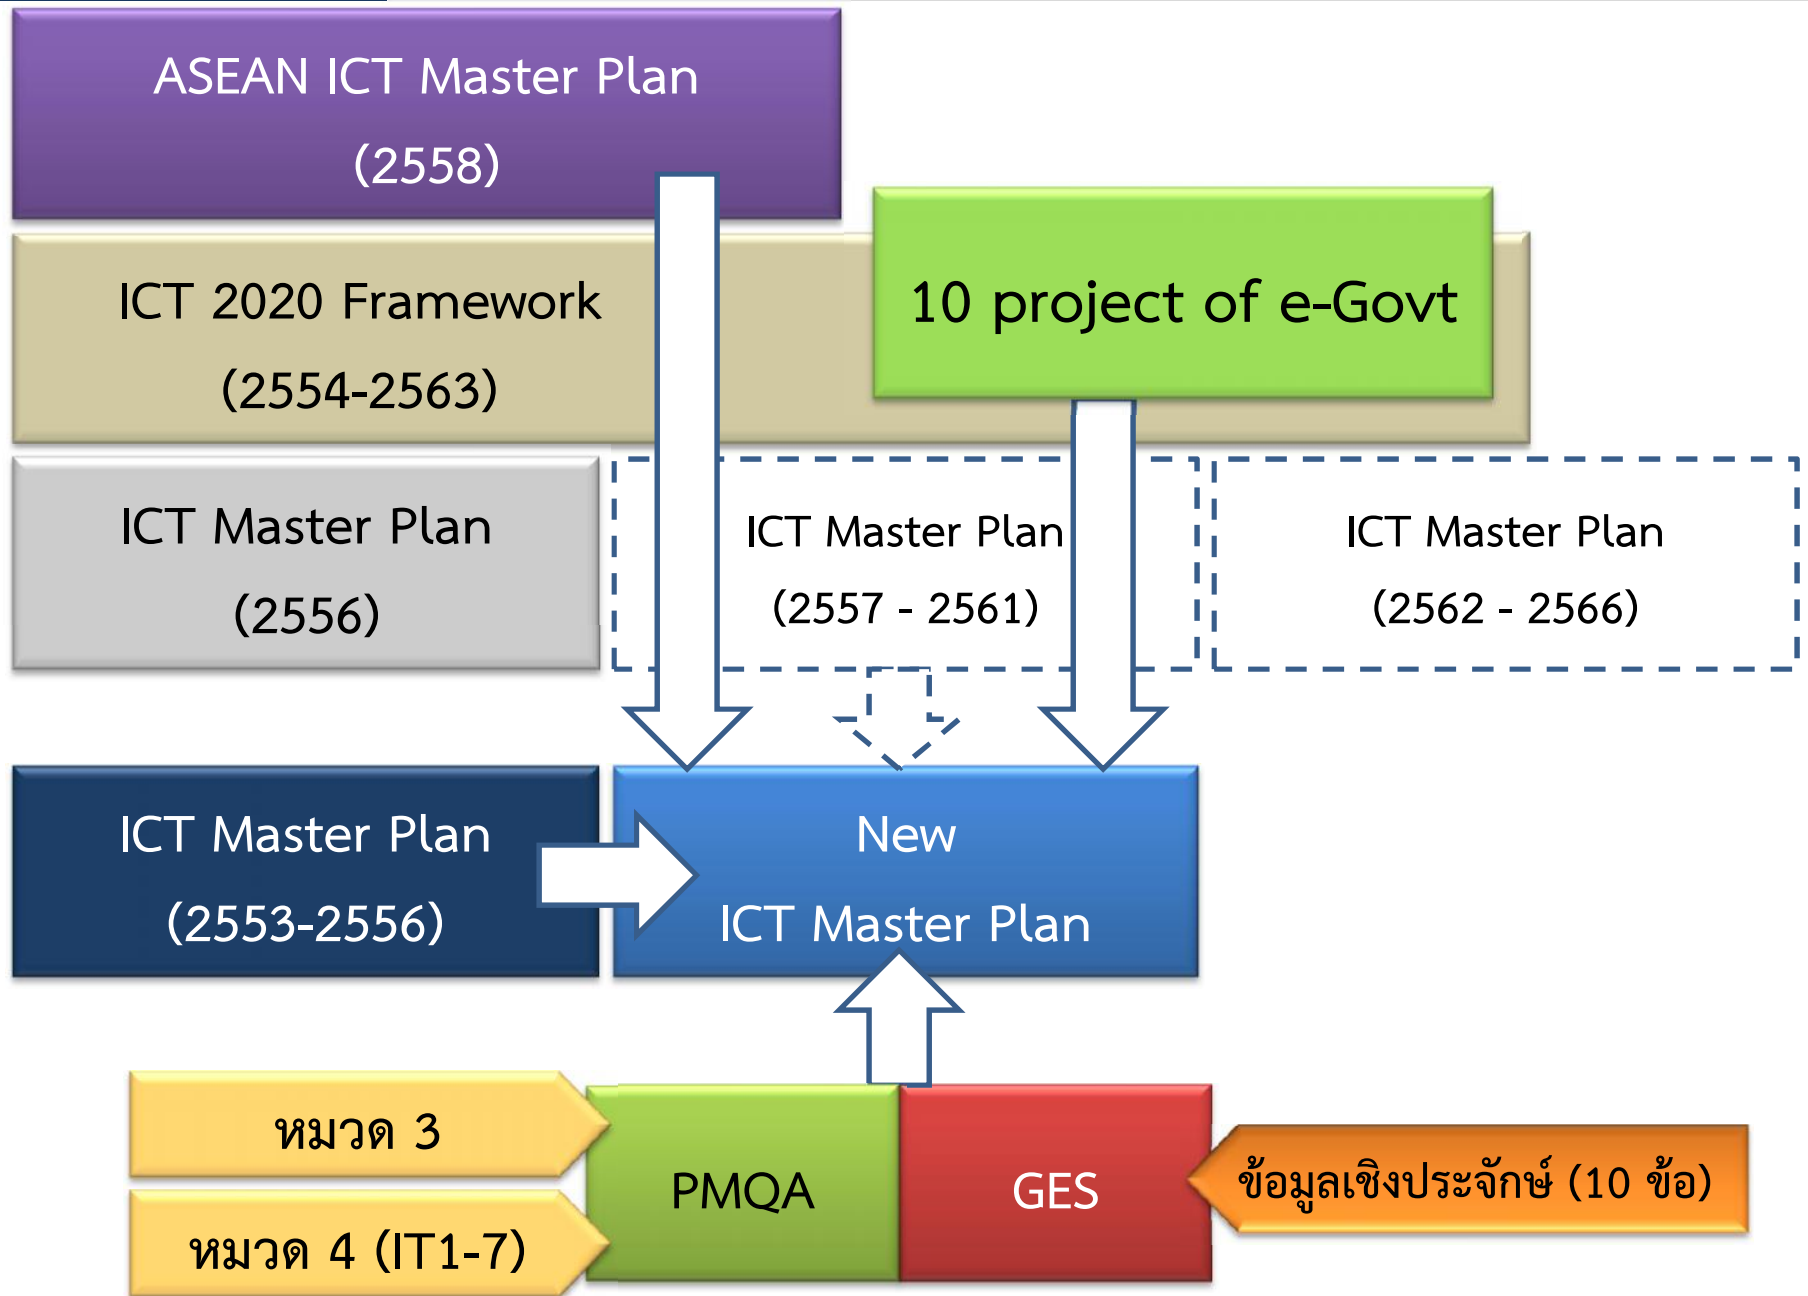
ASEAN ICT Master Plan
(2558)

ICT 2020 Framework
(2554-2563)

10 project of e-Govt

ICT Master Plan
(2556)

ICT Master Plan
(2557 - 2561)

ICT Master Plan
(2562 - 2566)

ICT Master Plan
(2553-2556)

New
ICT Master Plan

หมวด 3

หมวด 4 (IT1-7)

PMQA

GES

ข้อมูลเชิงประจักษ์ (10 ข้อ)